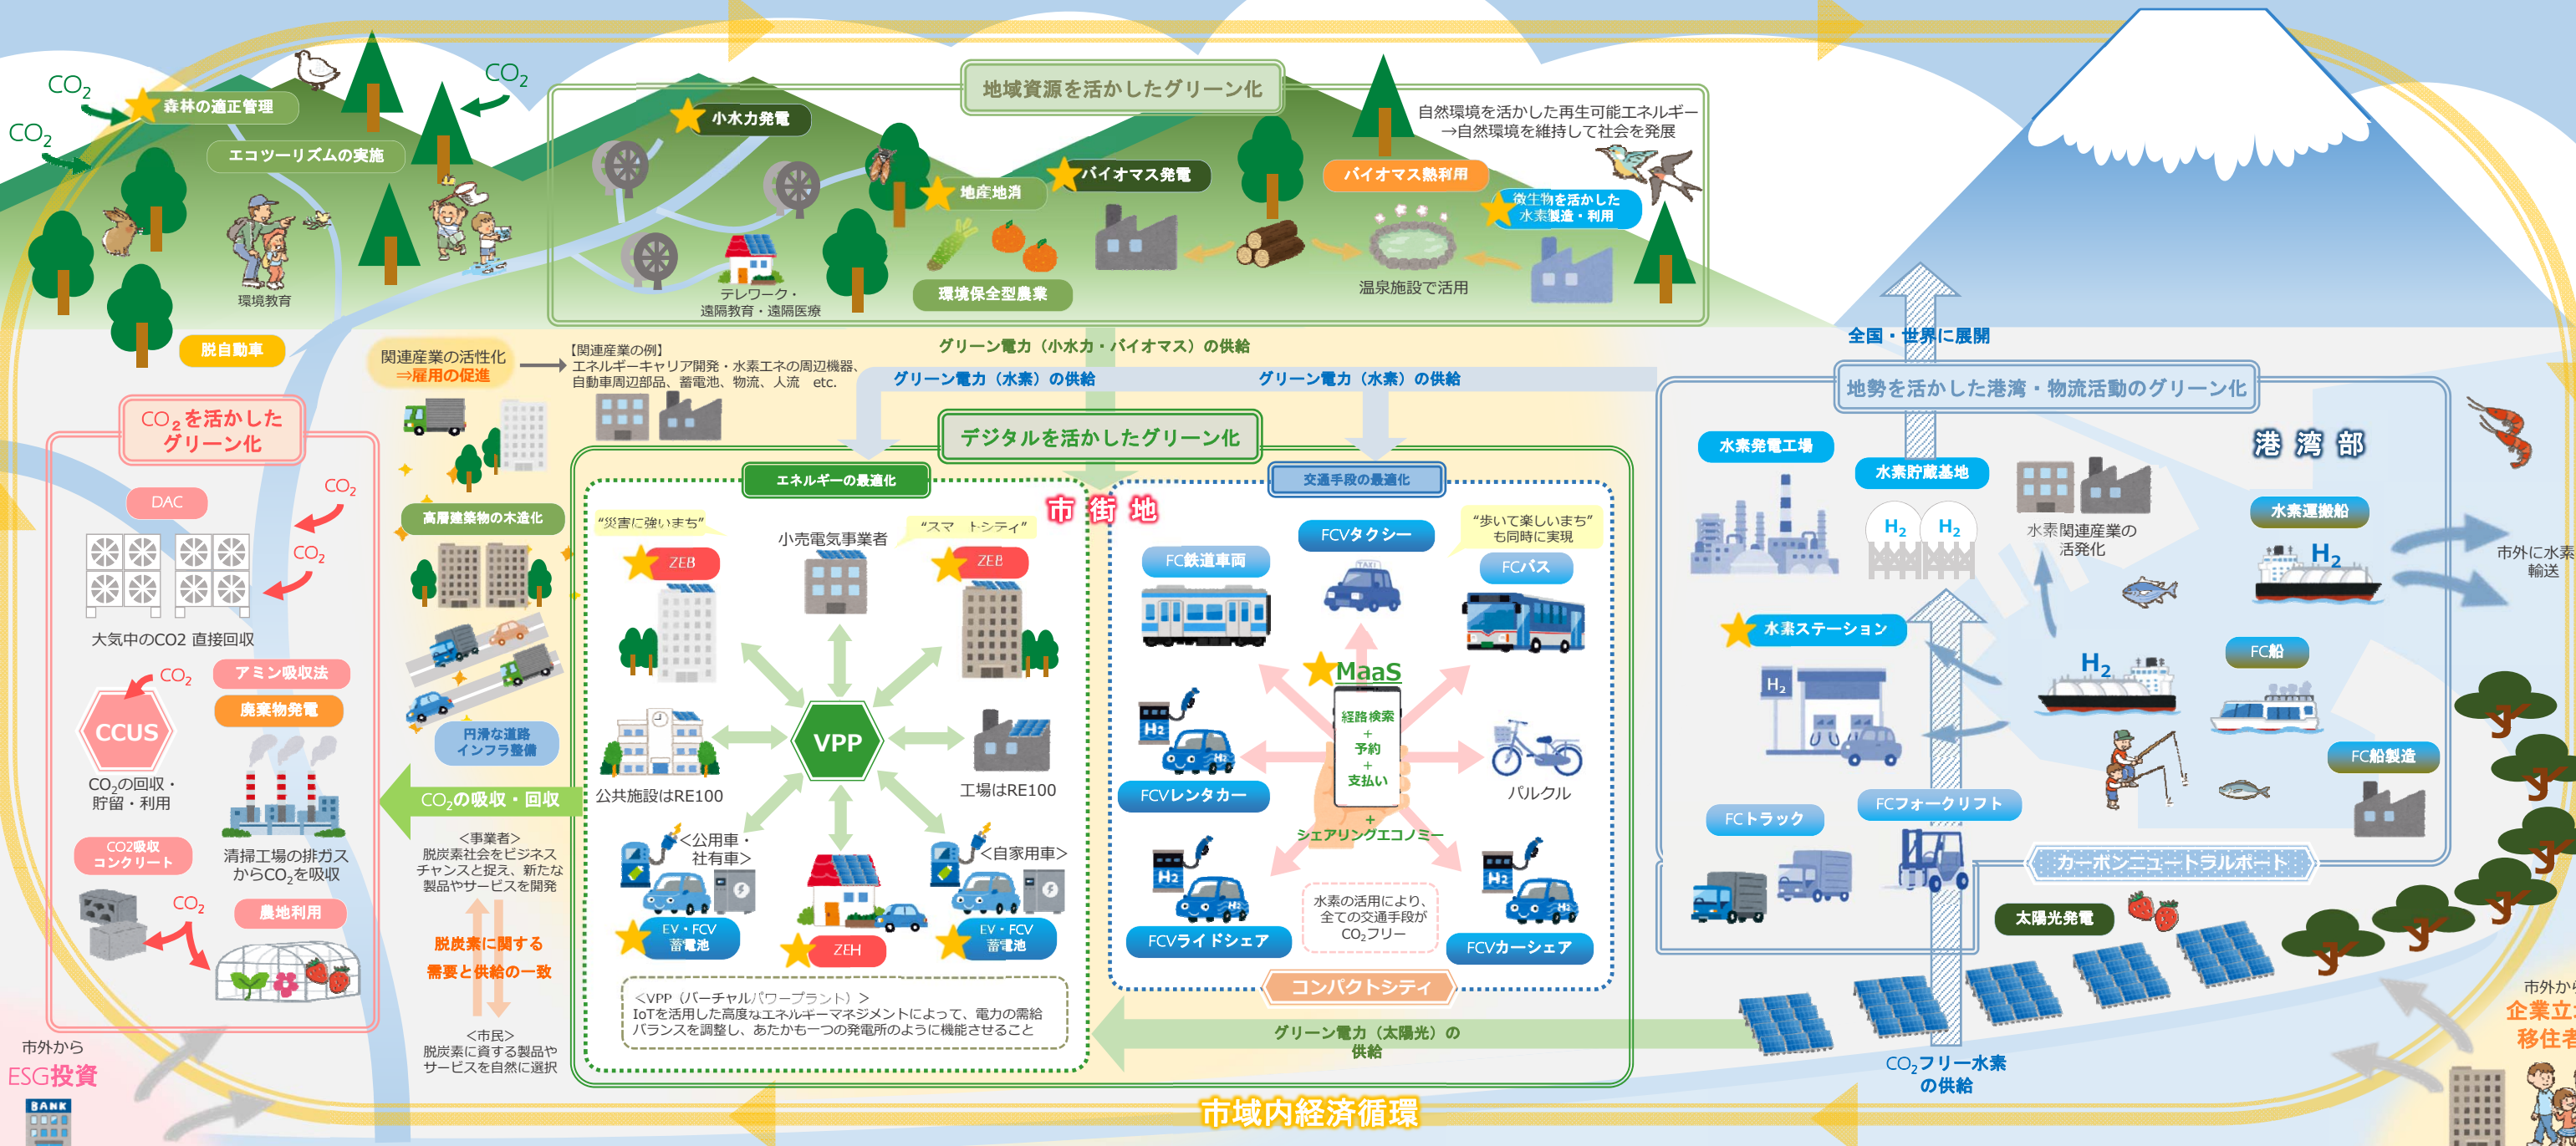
$CO_2$
$CO_2$
$CO_2$
森林の適正管理
エコツーリズムの実施
環境教育
脱自動車

地域資源を活かしたグリーン化
小水力発電
地産地消
バイオマス発電
バイオマス熱利用
微生物を活かした水素製造・利用
自然環境を活かした再生可能エネルギー
→自然環境を維持して社会を発展
テレワーク・
遠隔教育・遠隔医療
環境保全型農業
温泉施設で活用

関連産業の活性化
⇒雇用の促進
【関連産業の例】
エネルギーキャリア開発・水素エネの周辺機器、自動車周辺部品、蓄電池、物流、人流　etc.

グリーン電力（小水力・バイオマス）の供給
グリーン電力（水素）の供給
グリーン電力（水素）の供給
全国・世界に展開

$CO_2$を活かしたグリーン化
DAC
$CO_2$
$CO_2$
大気中のCO2 直接回収
$CO_2$
アミン吸収法
廃棄物発電
CCUS
$CO_2$の回収・貯留・利用
清掃工場の排ガスから$CO_2$を吸収
CO2吸収コンクリート
$CO_2$
農地利用

高層建築物の木造化
円滑な道路インフラ整備
$CO_2$の吸収・回収
<事業者>
脱炭素社会をビジネスチャンスと捉え、新たな製品やサービスを開発
脱炭素に関する
需要と供給の一致
<市民>
脱炭素に資する製品やサービスを自然に選択

デジタルを活かしたグリーン化
エネルギーの最適化
市街地
"災害に強いまち"
ZEB
小売電気事業者
"スマートシティ"
ZEB
VPP
公共施設はRE100
工場はRE100
<公用車・社有車>
<自家用車>
EV・FCV
蓄電池
ZEH
EV・FCV
蓄電池
<VPP（バーチャルパワープラント）>
IoTを活用した高度なエネルギーマネジメントによって、電力の需給バランスを調整し、あたかも一つの発電所のように機能させること

交通手段の最適化
FC鉄道車両
FCVタクシー
"歩いて楽しいまち"
も同時に実現
FCバス
MaaS
経路検索
+
予約
+
支払い
+
シェアリングエコノミー
FCVレンタカー
パルクル
FCVライドシェア
水素の活用により、全ての交通手段が$CO_2$フリー
FCVカーシェア
コンパクトシティ

地勢を活かした港湾・物流活動のグリーン化
港湾部
水素発電工場
水素貯蔵基地
$H_2$ $H_2$
水素関連産業の活発化
水素運搬船
$H_2$
市外に水素輸送
水素ステーション
$H_2$
$H_2$
FC船
FC船製造
FCトラック
FCフォークリフト
カーボンニュートラルポート
太陽光発電

グリーン電力（太陽光）の供給
$CO_2$フリー水素の供給
市域内経済循環
市外から
ESG投資
BANK
市外から
企業立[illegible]
移住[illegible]